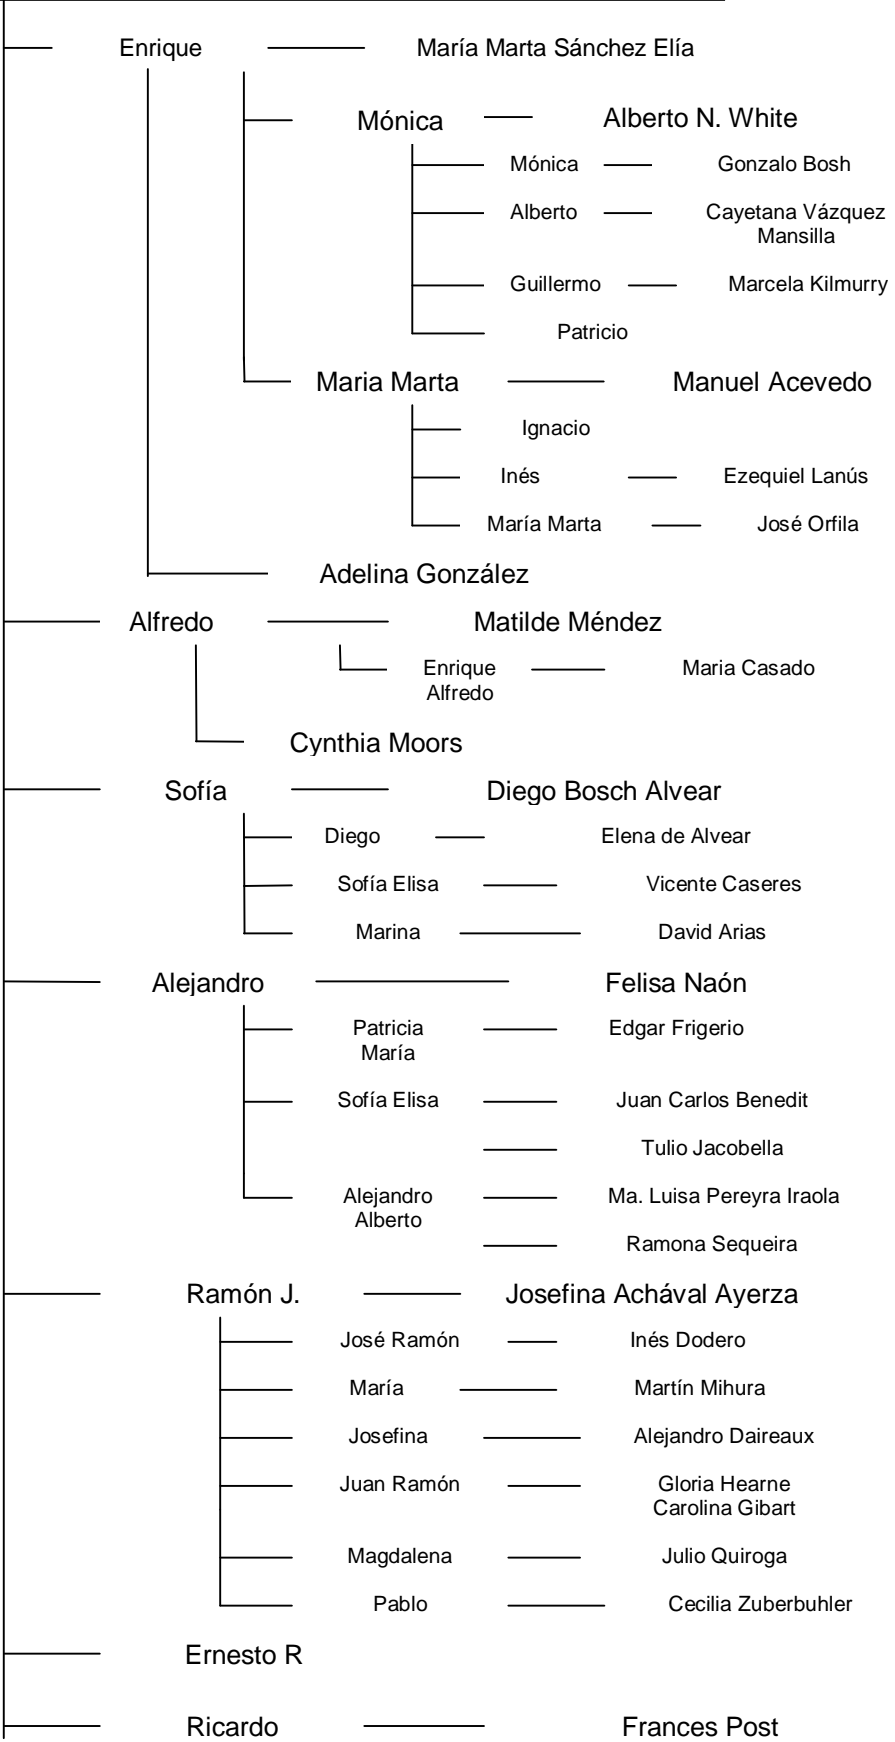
Enrique — María Marta Sánchez Elía

Mónica — Alberto N. White

Mónica — Gonzalo Bosh

Alberto — Cayetana Vázquez Mansilla

Guillermo — Marcela Kilmurry

Patricio

Maria Marta — Manuel Acevedo

Ignacio

Inés — Ezequiel Lanús

María Marta — José Orfila

Adelina González

Alfredo — Matilde Méndez

Enrique Alfredo — Maria Casado

Cynthia Moors

Sofía — Diego Bosch Alvear

Diego — Elena de Alvear

Sofía Elisa — Vicente Caseres

Marina — David Arias

Alejandro — Felisa Naón

Patricia María — Edgar Frigerio

Sofía Elisa — Juan Carlos Benedit

— Tulio Jacobella

Alejandro Alberto — Ma. Luisa Pereyra Iraola

— Ramona Sequeira

Ramón J. — Josefina Achával Ayerza

José Ramón — Inés Dodero

María — Martín Mihura

Josefina — Alejandro Daireaux

Juan Ramón — Gloria Hearne Carolina Gibart

Magdalena — Julio Quiroga

Pablo — Cecilia Zuberbuhler

Ernesto R

Ricardo — Frances Post